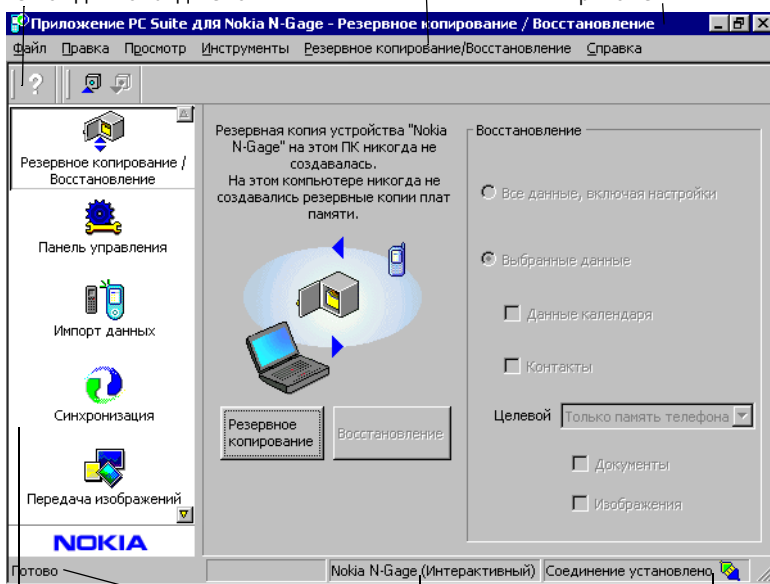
Приложение PC Suite для Nokia N-Gage - Резервное копирование / Восстановление

Файл Правка Просмотр Инструменты Резервное копирование/Восстановление Справка

Резервное копирование / Восстановление

Панель управления

Импорт данных

Синхронизация

Передача изображений

NOKIA

Резервная копия устройства "Nokia N-Gage" на этом ПК никогда не создавалась.
На этом компьютере никогда не создавались резервные копии плат памяти.

Резервное копирование

Восстановление

Восстановление

Все данные, включая настройки

Выбранные данные

Данные календаря

Контакты

Целевой Только память телефона

Документы

Изображения

Готово

Nokia N-Gage (Интерактивный)

Соединение установлено